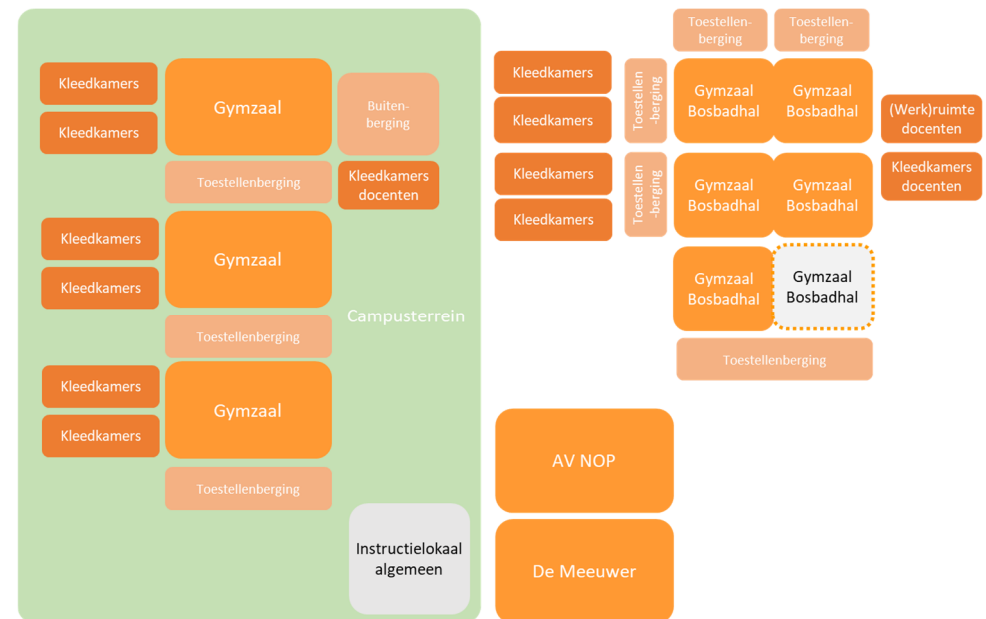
Kleedkamers
Kleedkamers
Gymzaal
Buitenberging
Toestellenberging
Kleedkamers docenten
Kleedkamers
Kleedkamers
Gymzaal
Campusterrein
Toestellenberging
Kleedkamers
Kleedkamers
Gymzaal
Toestellenberging
Instructielokaal algemeen

Toestellenberging
Toestellenberging
Kleedkamers
Kleedkamers
Toestellen-berging
Gymzaal Bosbadhal
Gymzaal Bosbadhal
(Werk)ruimte docenten
Kleedkamers
Kleedkamers
Toestellen-berging
Gymzaal Bosbadhal
Gymzaal Bosbadhal
Kleedkamers docenten
Gymzaal Bosbadhal
Gymzaal Bosbadhal
Toestellenberging
AV NOP
De Meeuwer